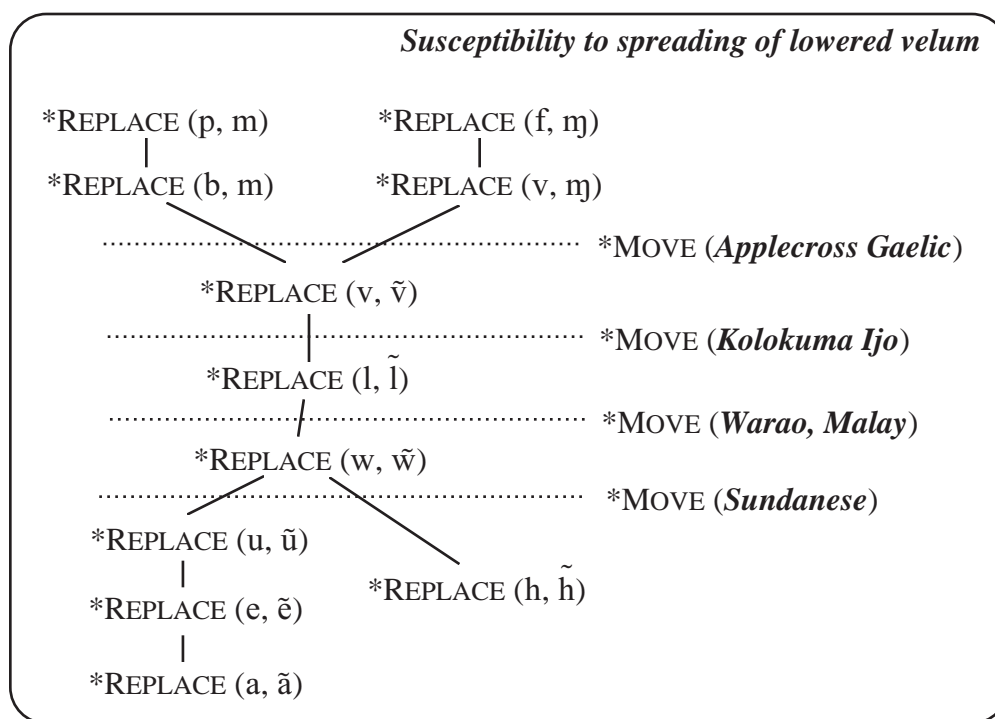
*Susceptibility to spreading of lowered velum*

*REPLACE (p, m) *REPLACE (f, ɱ)

*REPLACE (b, m) *REPLACE (v, ɱ)

*MOVE (***Applecross Gaelic***)

*REPLACE (v, ṽ)

*MOVE (***Kolokuma Ijo***)

*REPLACE (l, l̃)

*MOVE (***Warao, Malay***)

*REPLACE (w, w̃)

*MOVE (***Sundanese***)

*REPLACE (u, ũ)

*REPLACE (e, ẽ)

*REPLACE (a, ã)

*REPLACE (h, h̃)